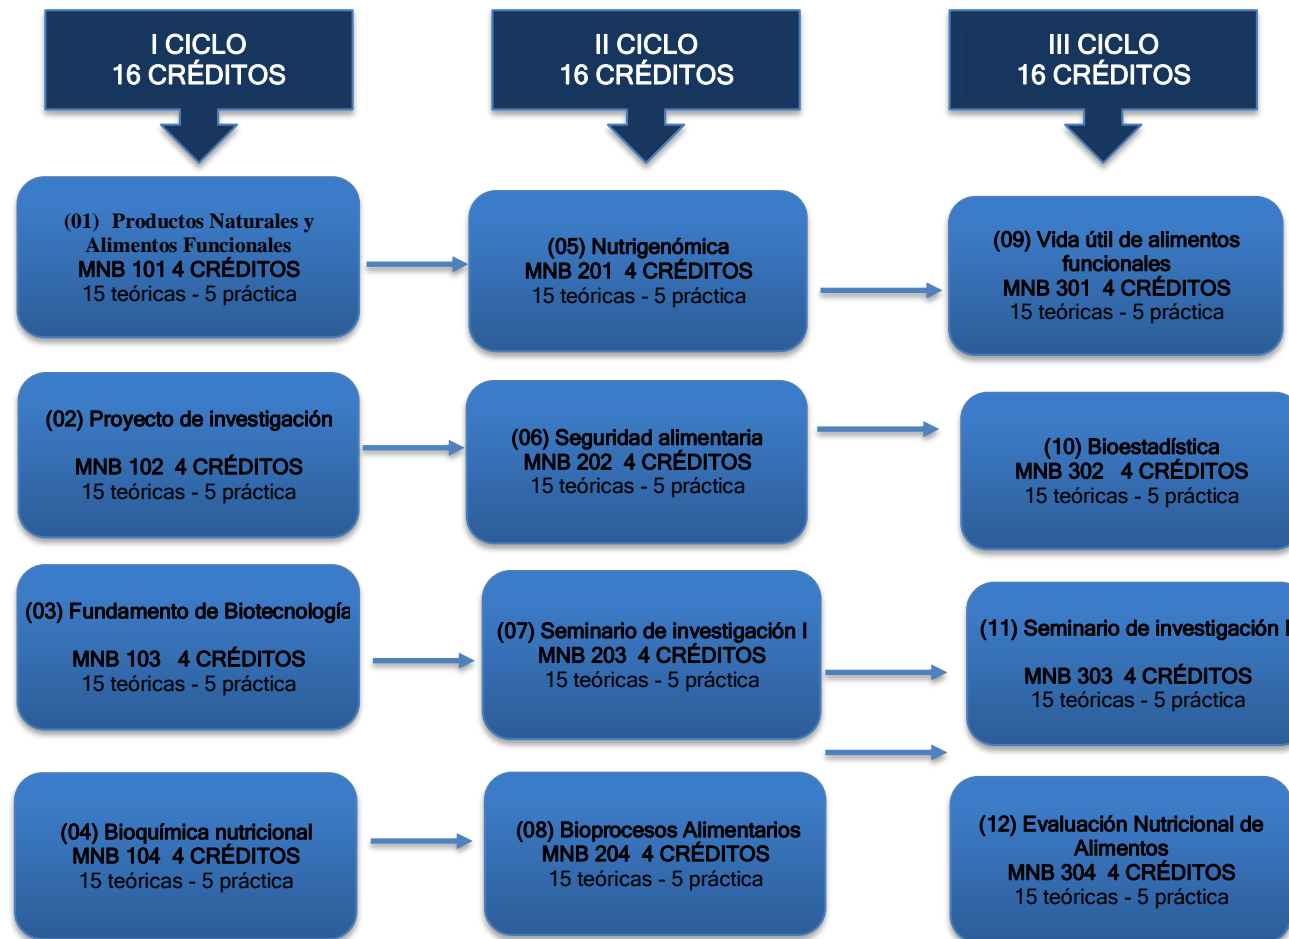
I CICLO
16 CRÉDITOS

II CICLO
16 CRÉDITOS

III CICLO
16 CRÉDITOS

(01) Productos Naturales y Alimentos Funcionales
MNB 101 4 CRÉDITOS
15 teóricas - 5 práctica

(05) Nutrigenómica
MNB 201 4 CRÉDITOS
15 teóricas - 5 práctica

(09) Vida útil de alimentos funcionales
MNB 301 4 CRÉDITOS
15 teóricas - 5 práctica

(02) Proyecto de investigación

MNB 102 4 CRÉDITOS
15 teóricas - 5 práctica

(06) Seguridad alimentaria
MNB 202 4 CRÉDITOS
15 teóricas - 5 práctica

(10) Bioestadística
MNB 302 4 CRÉDITOS
15 teóricas - 5 práctica

(03) Fundamento de Biotecnología

MNB 103 4 CRÉDITOS
15 teóricas - 5 práctica

(07) Seminario de investigación I
MNB 203 4 CRÉDITOS
15 teóricas - 5 práctica

(11) Seminario de investigación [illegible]

MNB 303 4 CRÉDITOS
15 teóricas - 5 práctica

(04) Bioquímica nutricional
MNB 104 4 CRÉDITOS
15 teóricas - 5 práctica

(08) Bioprocesos Alimentarios
MNB 204 4 CRÉDITOS
15 teóricas - 5 práctica

(12) Evaluación Nutricional de Alimentos
MNB 304 4 CRÉDITOS
15 teóricas - 5 práctica